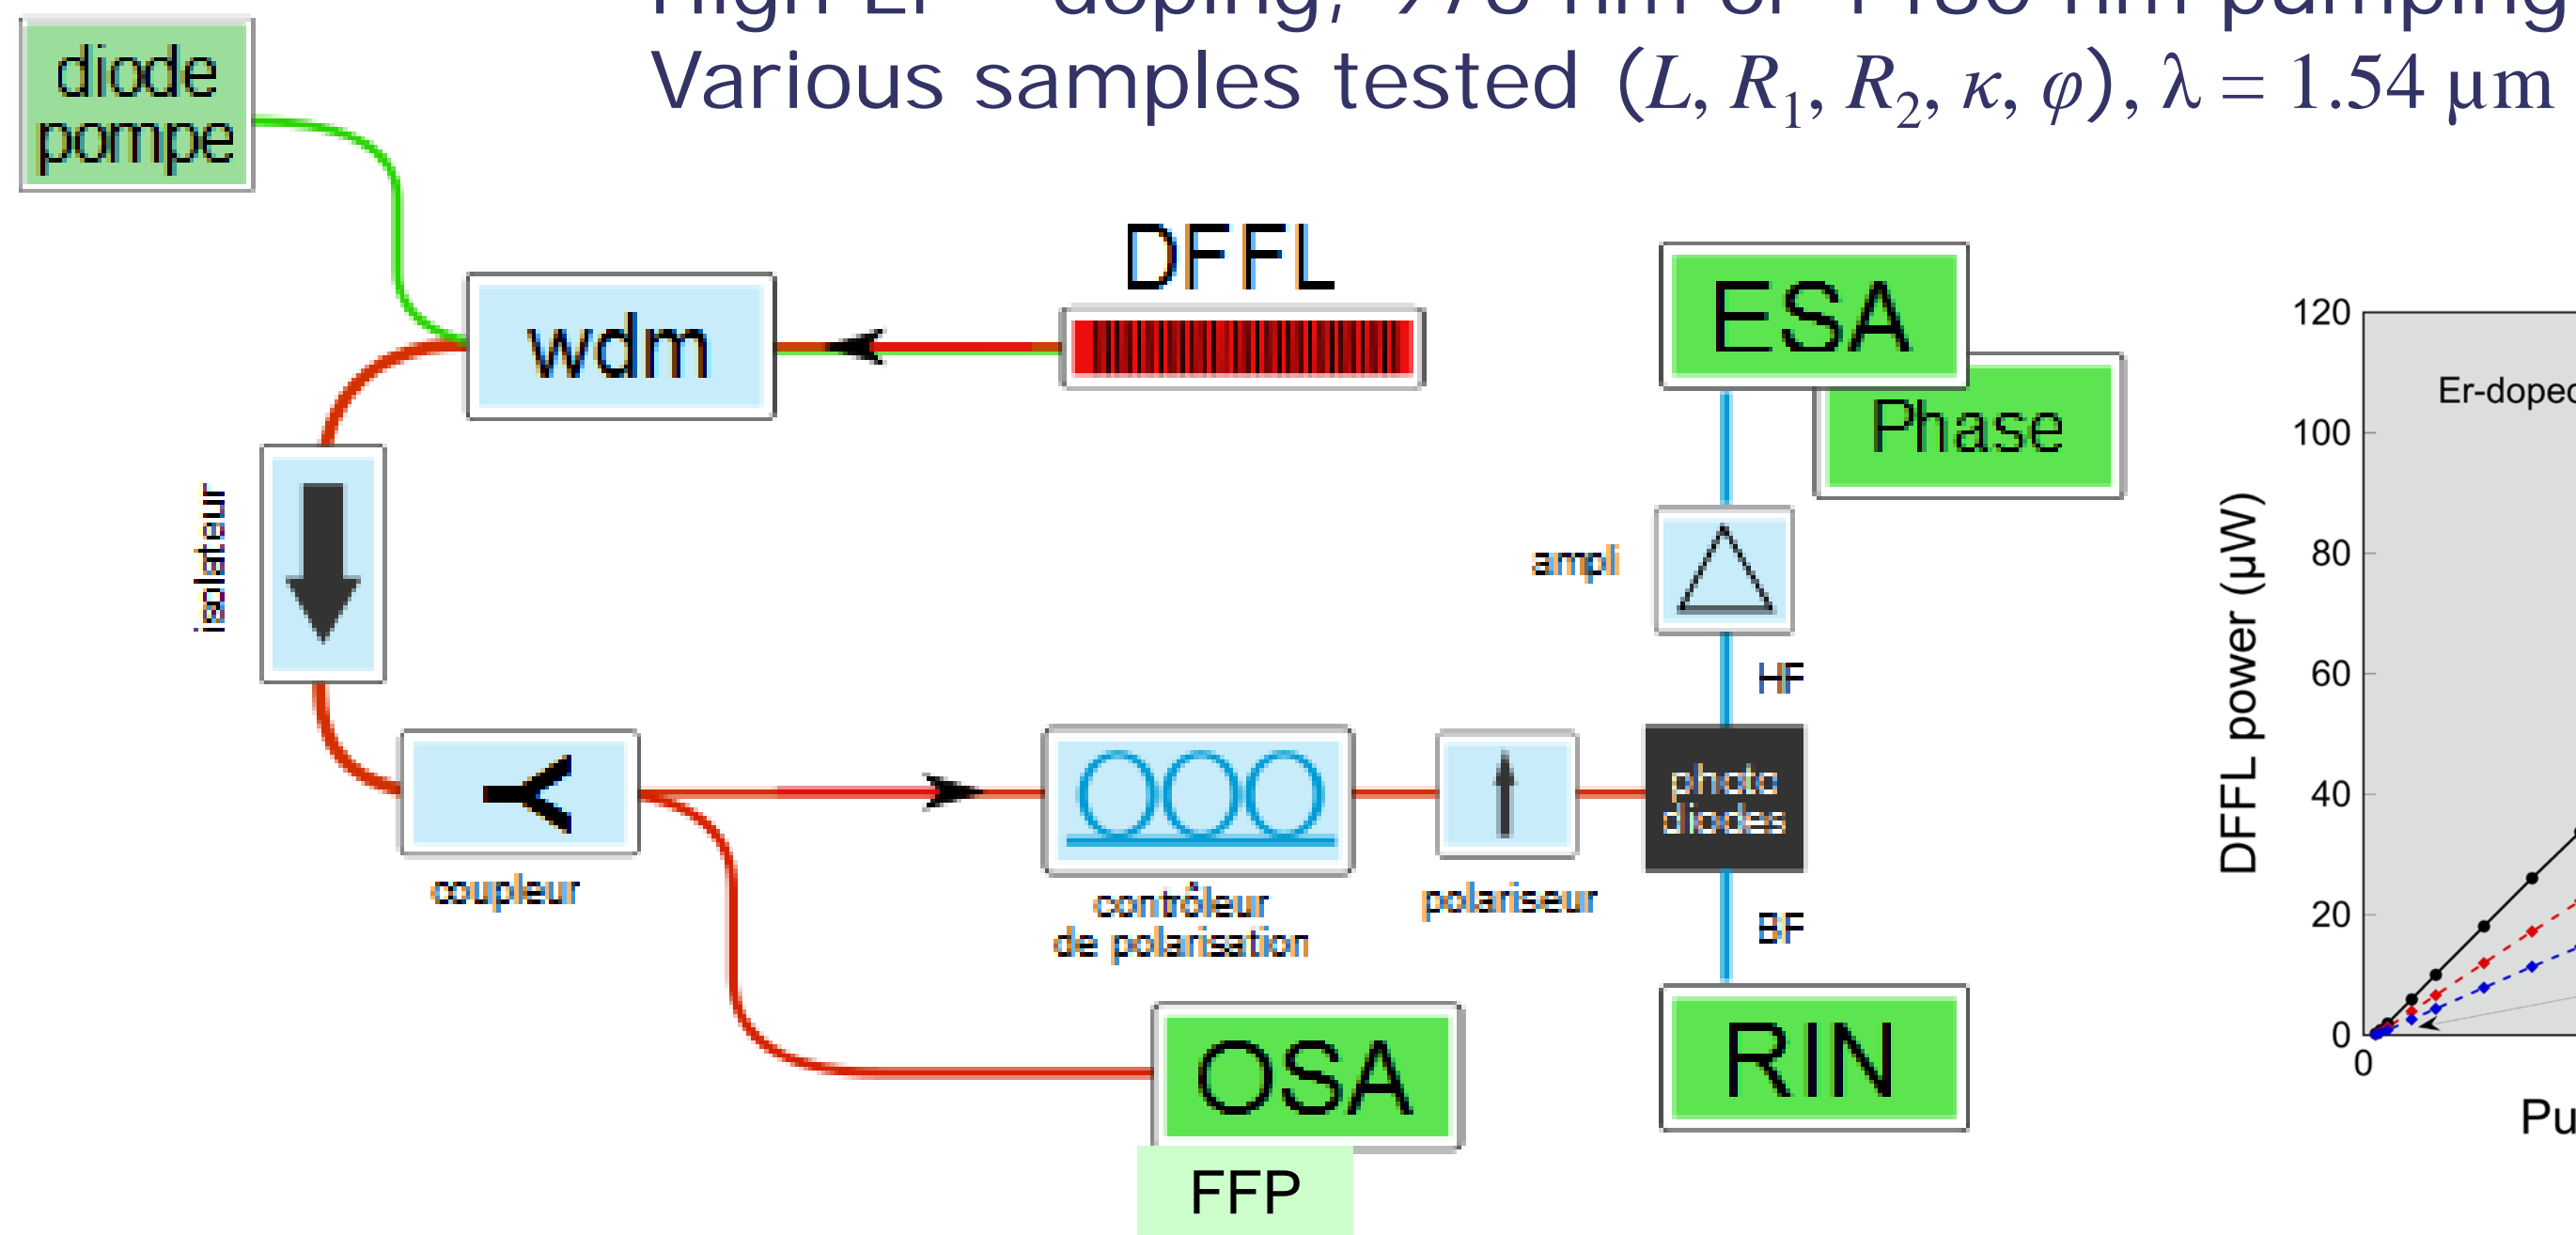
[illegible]
Various samples tested $(L, R_1, R_2, \kappa, \varphi)$, $\lambda = 1.54\ \mu m$

diode pompe

wdm

DFFL

ESA

Phase

isolateur

ampli

HF

coupleur

contrôleur de polarisation

polariseur

photo diodes

BF

OSA

FFP

RIN

120
100
80
60
40
20
0
0

Er-doped

DFFL power (μW)

Pu